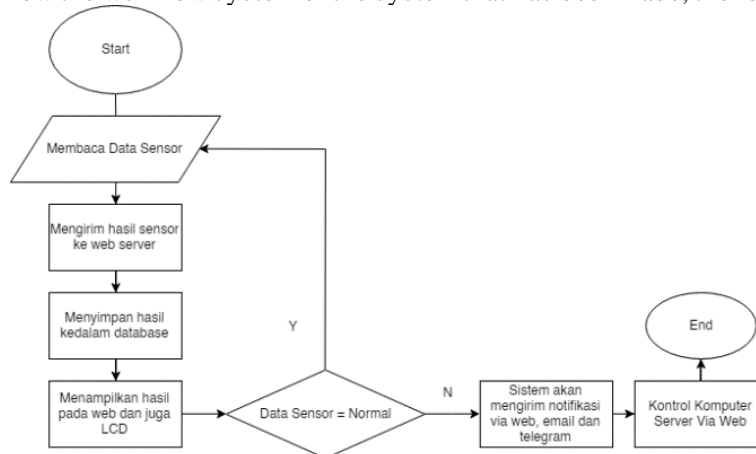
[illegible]

Start

Membaca Data Sensor

Mengirim hasil sensor ke web server

Menyimpan hasil kedalam database

Menampilkan hasil pada web dan juga LCD

Y

Data Sensor = Normal

N

Sistem akan mengirim notifikasi via web, email dan telegram

Kontrol Komputer Server Via Web

End